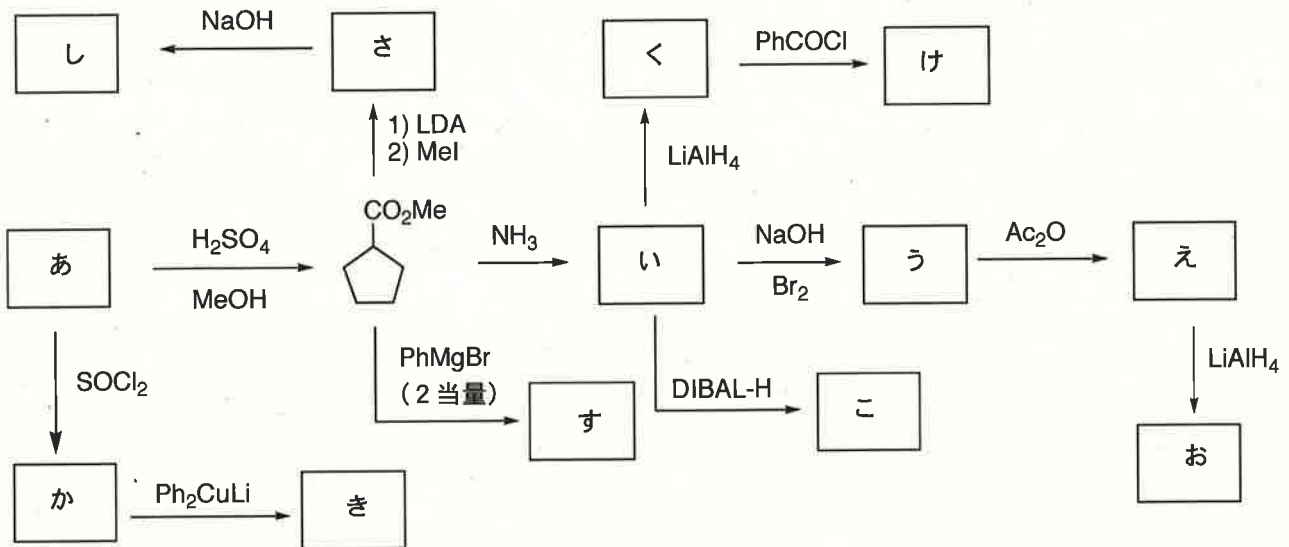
NaOH

し

さ

1) LDA
2) MeI

く

PhCOCl

け

$LiAlH_4$

$CO_2Me$

あ

$H_2SO_4$

MeOH

$NH_3$

い

NaOH

$Br_2$

う

$Ac_2O$

え

$SOCl_2$

PhMgBr
（2 当量）

す

DIBAL-H

こ

$LiAlH_4$

お

か

$Ph_2CuLi$

き